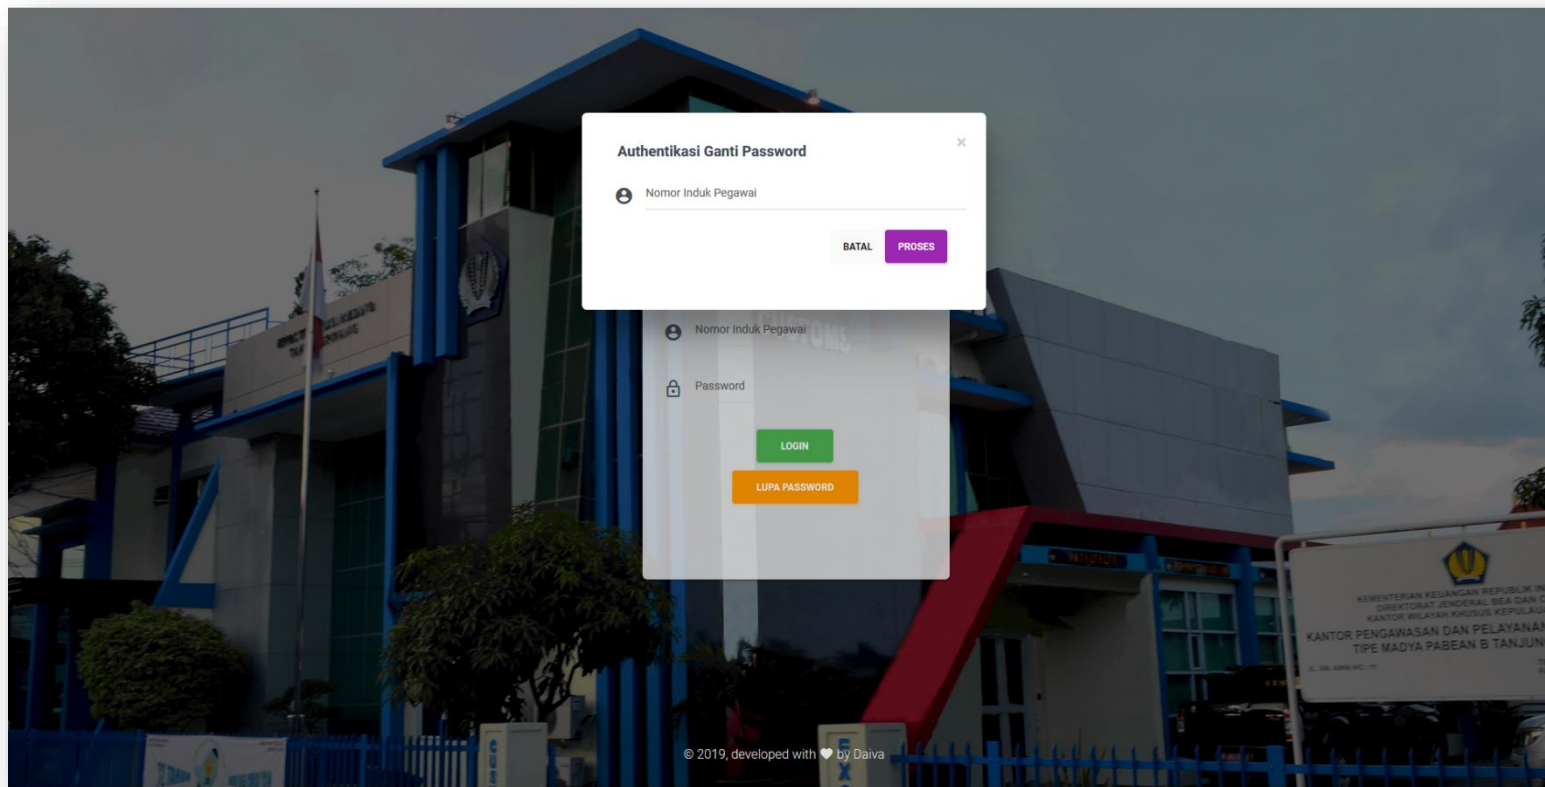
Authentikasi Ganti Password

×

Nomor Induk Pegawai

BATAL PROSES

Nomor Induk Pegawai

Password

LOGIN

LUPA PASSWORD

KEMENTERIAN KEUANGAN REPUBLIK IN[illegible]
DIREKTORAT JENDERAL BEA DAN C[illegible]
KANTOR WILAYAH KHUSUS KEPULAU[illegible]
KANTOR PENGAWASAN DAN PELAYANAN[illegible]
TIPE MADYA PABEAN B TANJUN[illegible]

© 2019, developed with ❤ by Daiva